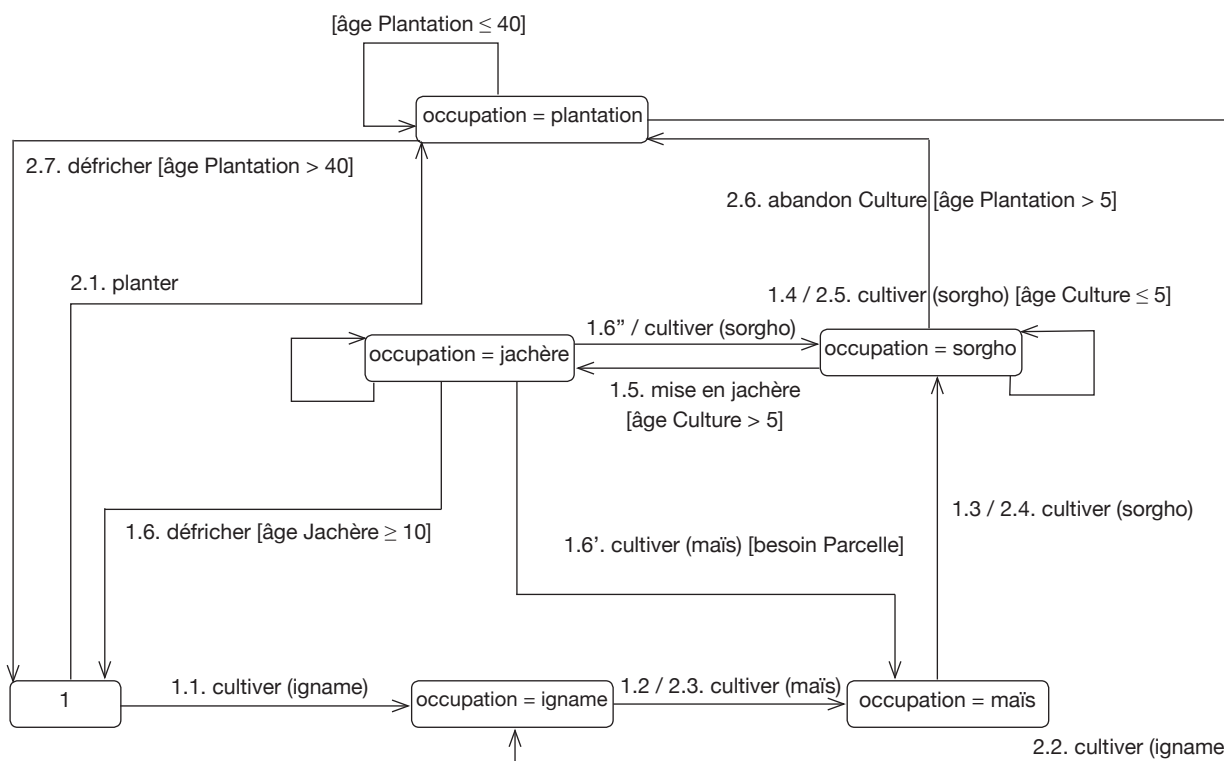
[âge Plantation $\leq$ 40]

occupation = plantation

2.7. défricher [âge Plantation > 40]

2.6. abandon Culture [âge Plantation > 5]

2.1. planter

1.4 / 2.5. cultiver (sorgho) [âge Culture $\leq$ 5]

1.6" / cultiver (sorgho)

occupation = jachère

occupation = sorgho

1.5. mise en jachère [âge Culture > 5]

1.3 / 2.4. cultiver (sorgho)

1.6. défricher [âge Jachère $\geq$ 10]

1.6'. cultiver (maïs) [besoin Parcelle]

1

1.1. cultiver (igname)

occupation = igname

1.2 / 2.3. cultiver (maïs)

occupation = maïs

2.2. cultiver (igname